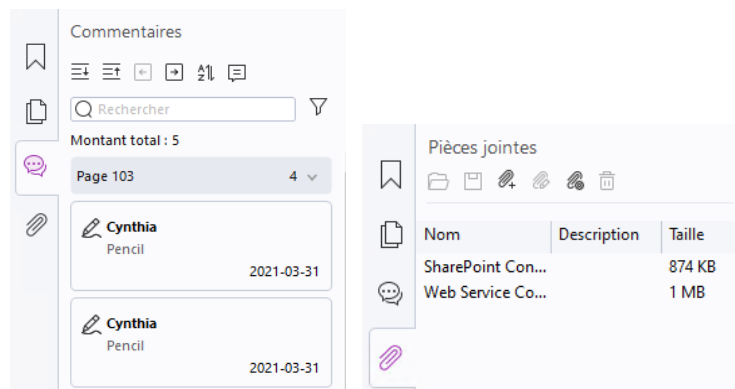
Commentaires

Rechercher

Montant total : 5

Page 103 4

Cynthia
Pencil
2021-03-31

Cynthia
Pencil
2021-03-31

Pièces jointes

| Nom | Description | Taille |
|---|---|---|
| SharePoint Con... | | 874 KB |
| Web Service Co... | | 1 MB |